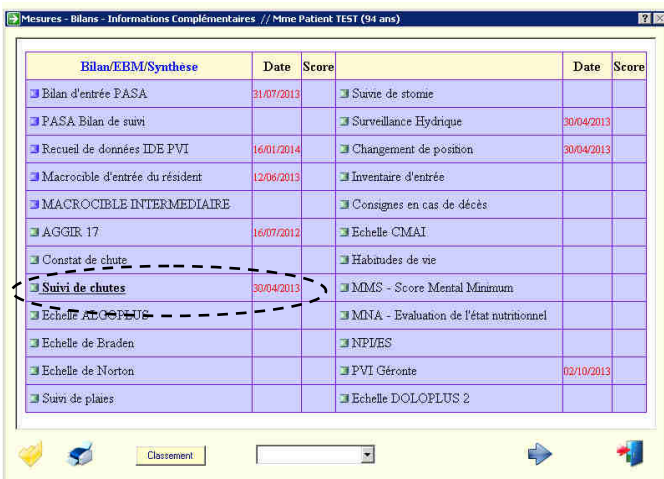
Mesures - Bilans - Informations Complémentaires // Mme Patient TEST (94 ans)

| Bilan/EBM/Synthèse | Date | Score | | Date | Score |
|---|---|---|---|---|---|
| Bilan d'entrée PASA | 31/07/2013 | | Suivie de stomie | | |
| PASA Bilan de suivi | | | Surveillance Hydrique | 30/04/2013 | |
| Recueil de données IDE PVI | 16/01/2014 | | Changement de position | 30/04/2013 | |
| Macrocible d'entrée du résident | 12/06/2013 | | Inventaire d'entrée | | |
| MACROCIBLE INTERMEDIAIRE | | | Consignes en cas de décès | | |
| AGGIR 17 | 16/07/2012 | | Echelle CMAI | | |
| Constat de chute | | | Habitudes de vie | | |
| Suivi de chutes | 30/04/2013 | | MMS - Score Mental Minimum | | |
| Echelle ALGOPLUS | | | MNA - Evaluation de l'état nutritionnel | | |
| Echelle de Braden | | | NPI/ES | | |
| Echelle de Norton | | | PVI Géronte | 02/10/2013 | |
| Suivi de plaies | | | Echelle DOLOPLUS 2 | | |

Classement